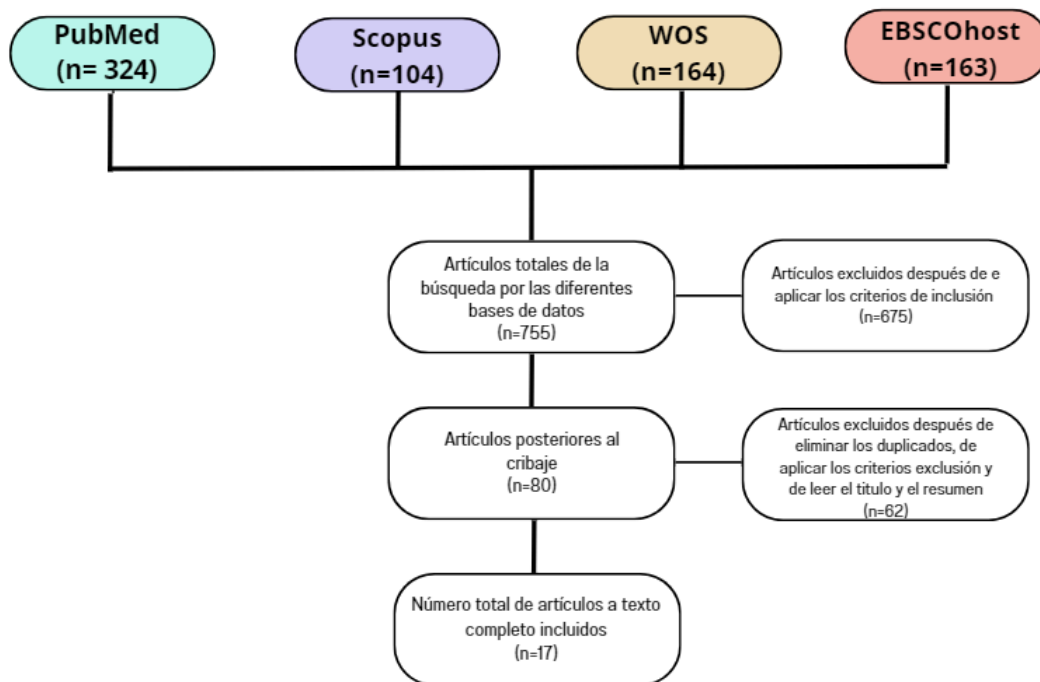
PubMed
(n= 324)

Scopus
(n=104)

WOS
(n=164)

EBSCOhost
(n=163)

Artículos totales de la búsqueda por las diferentes bases de datos
(n=755)

Artículos excluidos después de e aplicar los criterios de inclusión
(n=675)

Artículos posteriores al cribaje
(n=80)

Artículos excluidos después de eliminar los duplicados, de aplicar los criterios exclusión y de leer el titulo y el resumen
(n=62)

Número total de artículos a texto completo incluidos
(n=17)